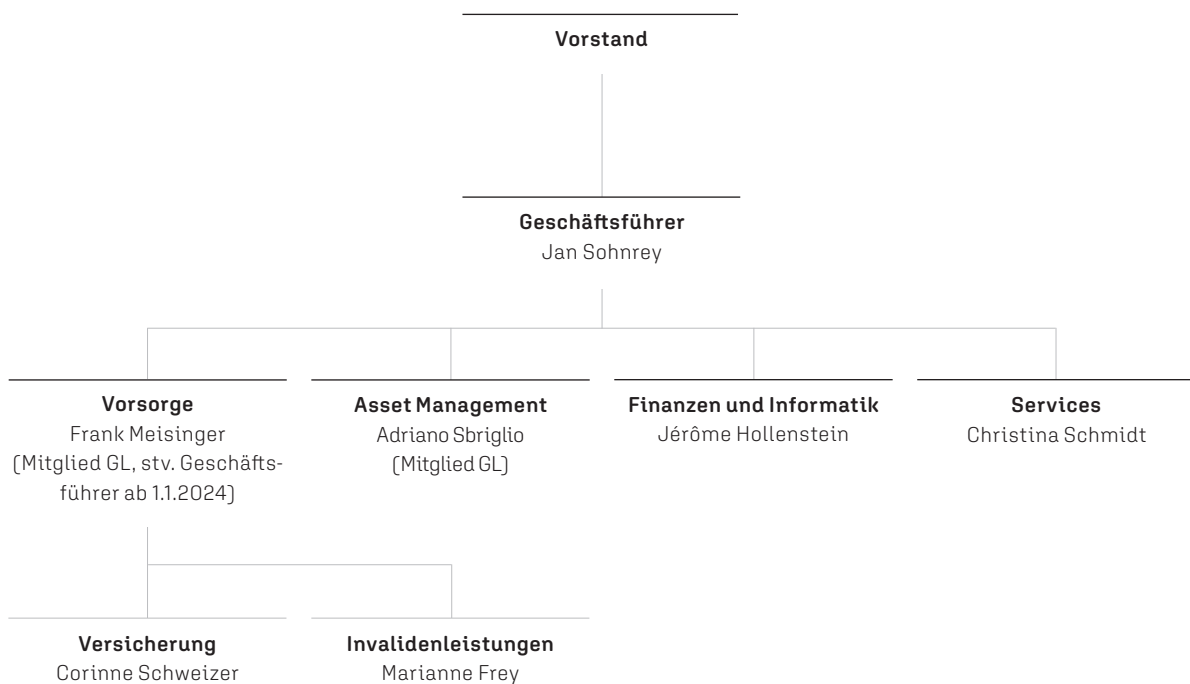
Vorstand

Geschäftsführer
Jan Sohnrey

Vorsorge
Frank Meisinger
(Mitglied GL, stv. Geschäftsführer ab 1.1.2024)

Asset Management
Adriano Sbriglio
(Mitglied GL)

Finanzen und Informatik
Jérôme Hollenstein

Services
Christina Schmidt

Versicherung
Corinne Schweizer

Invalidenleistungen
Marianne Frey